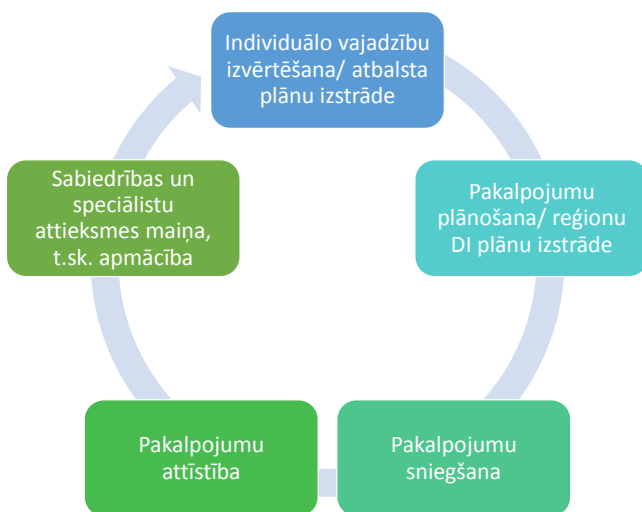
Individuālo vajadzību izvērtēšana/ atbalsta plānu izstrāde

Pakalpojumu plānošana/ reģionu DI plānu izstrāde

Pakalpojumu sniegšana

Pakalpojumu attīstība

Sabiedrības un speciālistu attieksmes maiņa, t.sk. apmācība